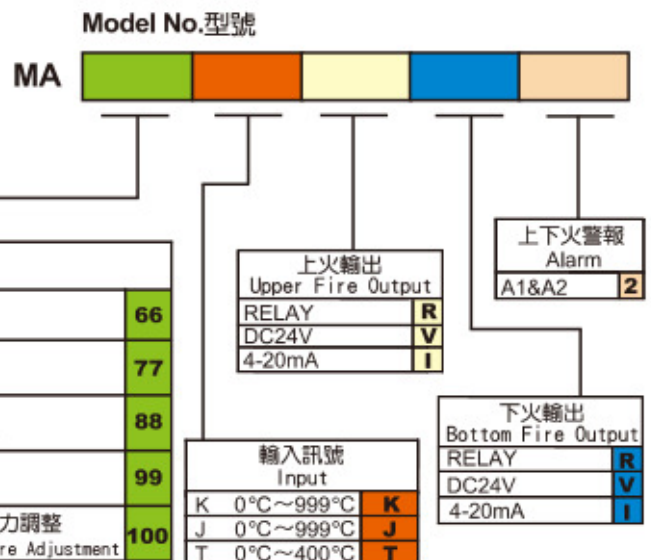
Model No.型號

MA

| | |
|---|---|
| | 66 |
| | 77 |
| | 88 |
| | 99 |
| 力調整 re Adjustment | 100 |

上火輸出
Upper Fire Output

| | |
|---|---|
| RELAY | R |
| DC24V | V |
| 4-20mA | I |

上下火警報
Alarm

| | |
|---|---|
| A1&A2 | 2 |

下火輸出
Bottom Fire Output

| | |
|---|---|
| RELAY | R |
| DC24V | V |
| 4-20mA | I |

輸入訊號
Input

| | | |
|---|---|---|
| K | 0°C～999°C | K |
| J | 0°C～999°C | J |
| T | 0°C～400°C | T |